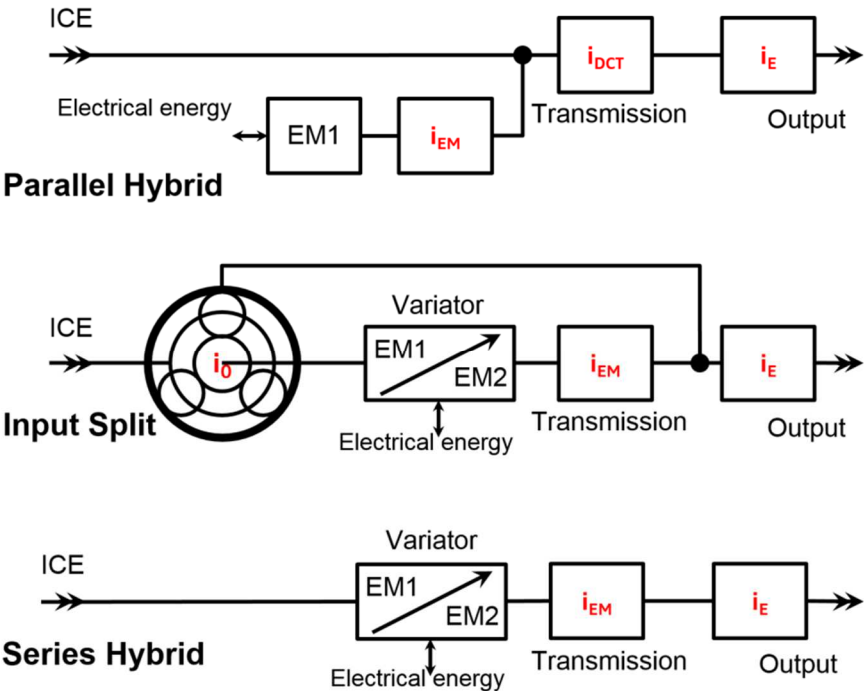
ICE

$i_{DCT}$

$i_E$

Electrical energy

EM1

$i_{EM}$

Transmission

Output

Parallel Hybrid

Variator

ICE

$i_0$

EM1

EM2

$i_{EM}$

$i_E$

Input Split

Electrical energy

Transmission

Output

Variator

ICE

EM1

EM2

$i_{EM}$

$i_E$

Series Hybrid

Electrical energy

Transmission

Output